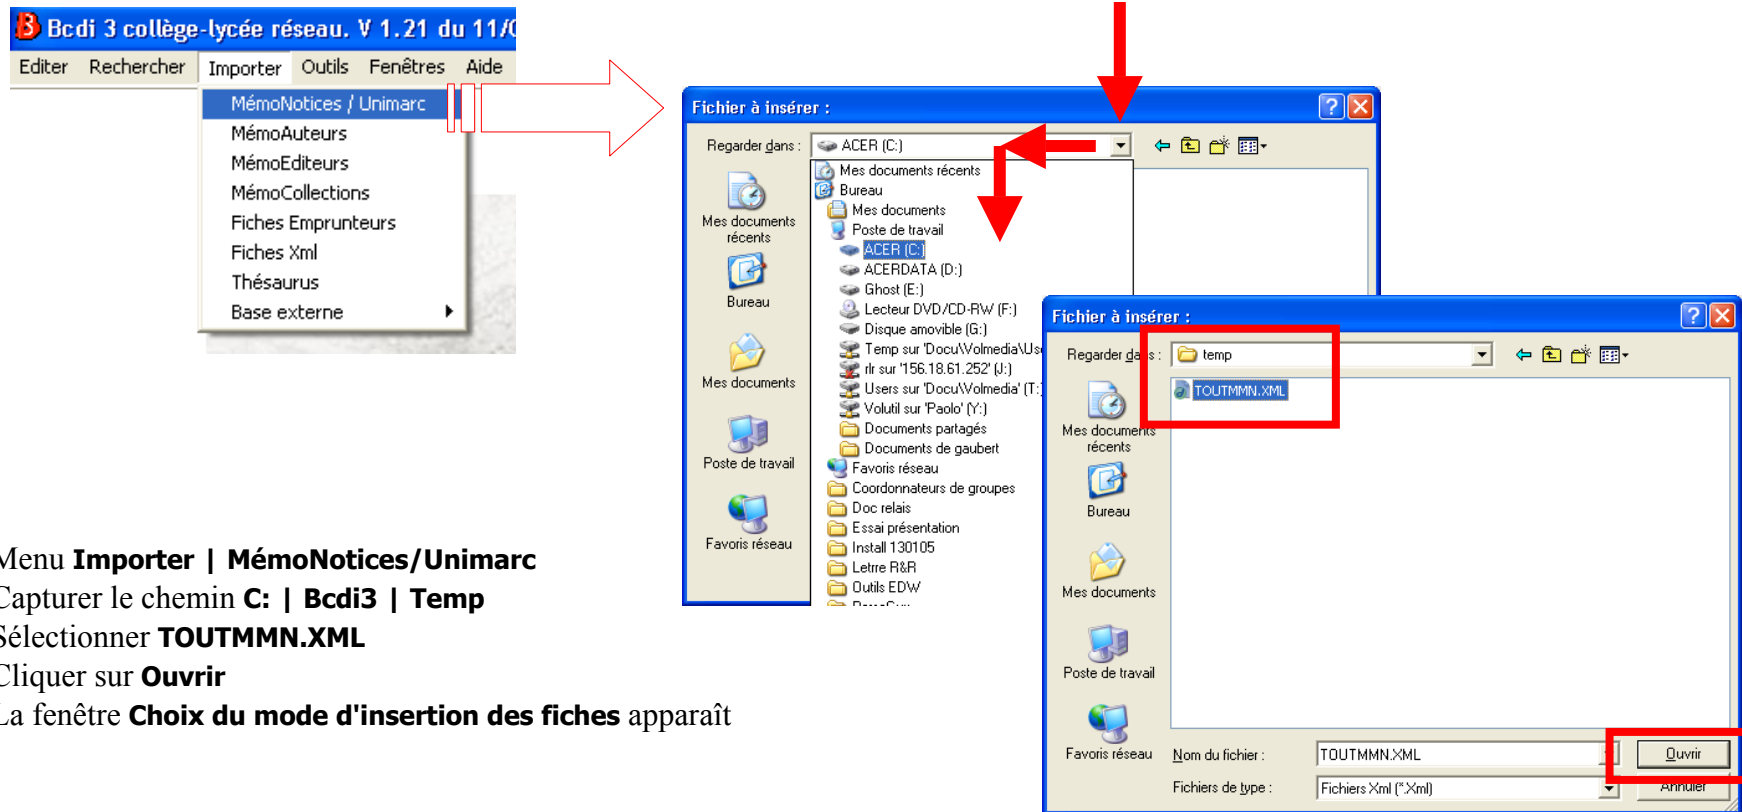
Bcdi 3 collège-lycée réseau. V 1.21 du 11/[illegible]

Editer Rechercher Importer Outils Fenêtres Aide

MémoNotices / Unimarc
MémoAuteurs
MémoEditeurs
MémoCollections
Fiches Emprunteurs
Fiches Xml
Thésaurus
Base externe

Fichier à insérer :

Regarder dans : ACER (C:)

Mes documents récents
Bureau
Mes documents
Poste de travail
Favoris réseau

Mes documents récents
Bureau
Mes documents
Poste de travail
ACER (C:)
ACERDATA (D:)
Ghost (E:)
Lecteur DVD/CD-RW (F:)
Disque amovible (G:)
Temp sur 'Docu\Volmedia\Us
rlr sur '156.18.61.252' (J:)
Users sur 'Docu\Volmedia' (T:)
Volutil sur 'Paolo' (Y:)
Documents partagés
Documents de gaubert
Favoris réseau
Coordonnateurs de groupes
Doc relais
Essai présentation
Install 130105
Lettre R&R
Outils EDW

Fichier à insérer :

Regarder dans : temp

TOUTMMN.XML

Mes documents récents
Bureau
Mes documents
Poste de travail
Favoris réseau

Nom du fichier : TOUTMMN.XML
Fichiers de type : Fichiers Xml (*.Xml)

Ouvrir
Annuler

Menu **Importer | MémoNotices/Unimarc**
Capturer le chemin **C: | Bcdi3 | Temp**
Sélectionner **TOUTMMN.XML**
Cliquer sur **Ouvrir**
La fenêtre **Choix du mode d'insertion des fiches** apparaît